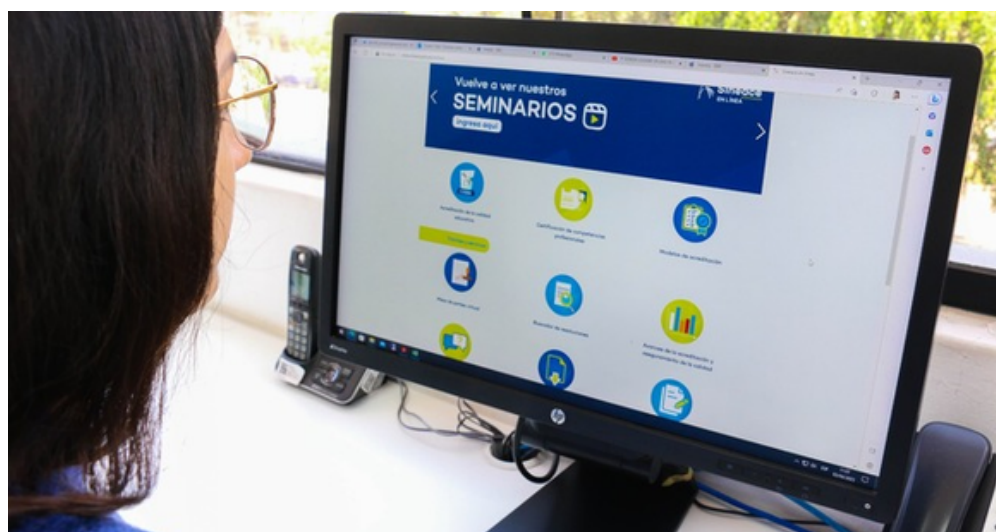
Vuelve a ver nuestros
SEMINARIOS
Ingresa aquí
Sineace
EN LÍNEA
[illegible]
Certificación de competencias profesionales
Modelos de acreditación
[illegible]
Buscador de instituciones
Avances de la acreditación y aseguramiento de la calidad
hp